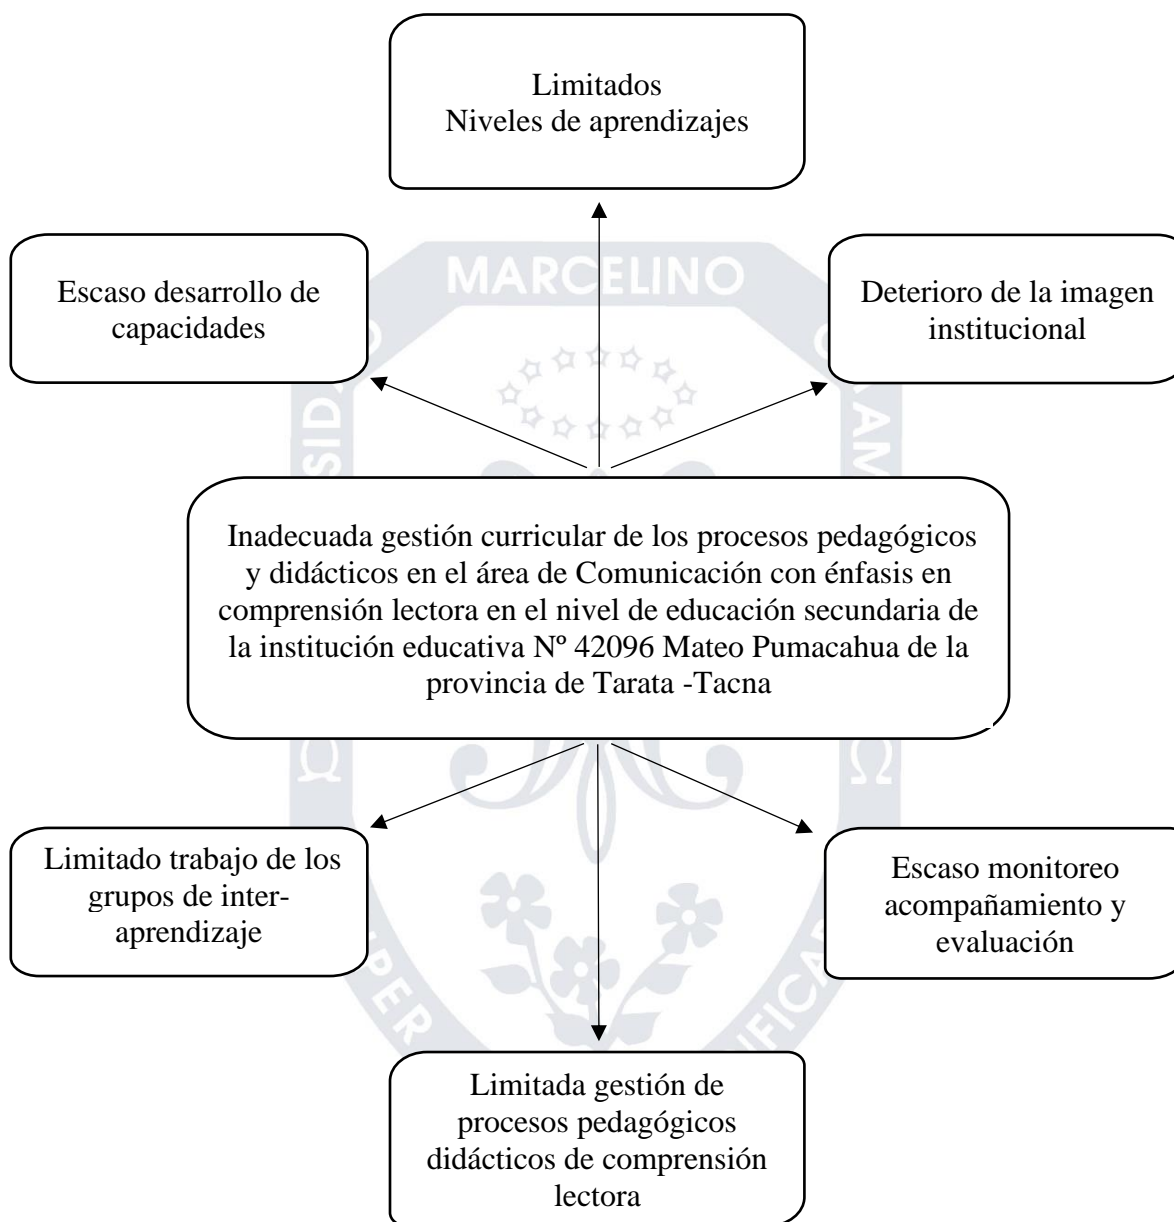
Limitados
Niveles de aprendizajes

Escaso desarrollo de capacidades

MARCELINO

Deterioro de la imagen institucional

Inadecuada gestión curricular de los procesos pedagógicos y didácticos en el área de Comunicación con énfasis en comprensión lectora en el nivel de educación secundaria de la institución educativa Nº 42096 Mateo Pumacahua de la provincia de Tarata -Tacna

Limitado trabajo de los grupos de inter-aprendizaje

Escaso monitoreo acompañamiento y evaluación

Limitada gestión de procesos pedagógicos didácticos de comprensión lectora